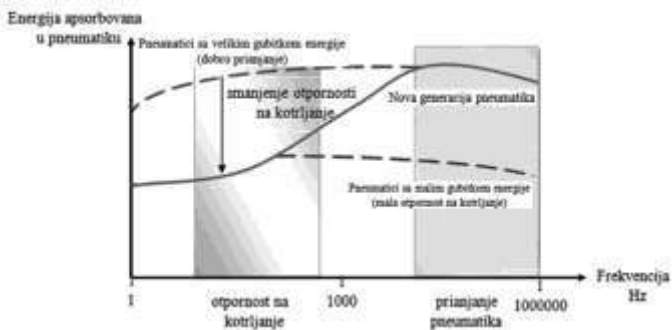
Energija apsorbovana u pneumatiku

Pneumatici sa velikim gubitkom energije (dobro prianjanje)

smanjenje otpornosti na kotrljanje

Nova generacija pneumatika

Pneumatici sa malim gubitkom energije (mala otpornost na kotrljanje)

Frekvencija Hz

1

otpornost na kotrljanje

1000

prianjanje pneumatika

1000000